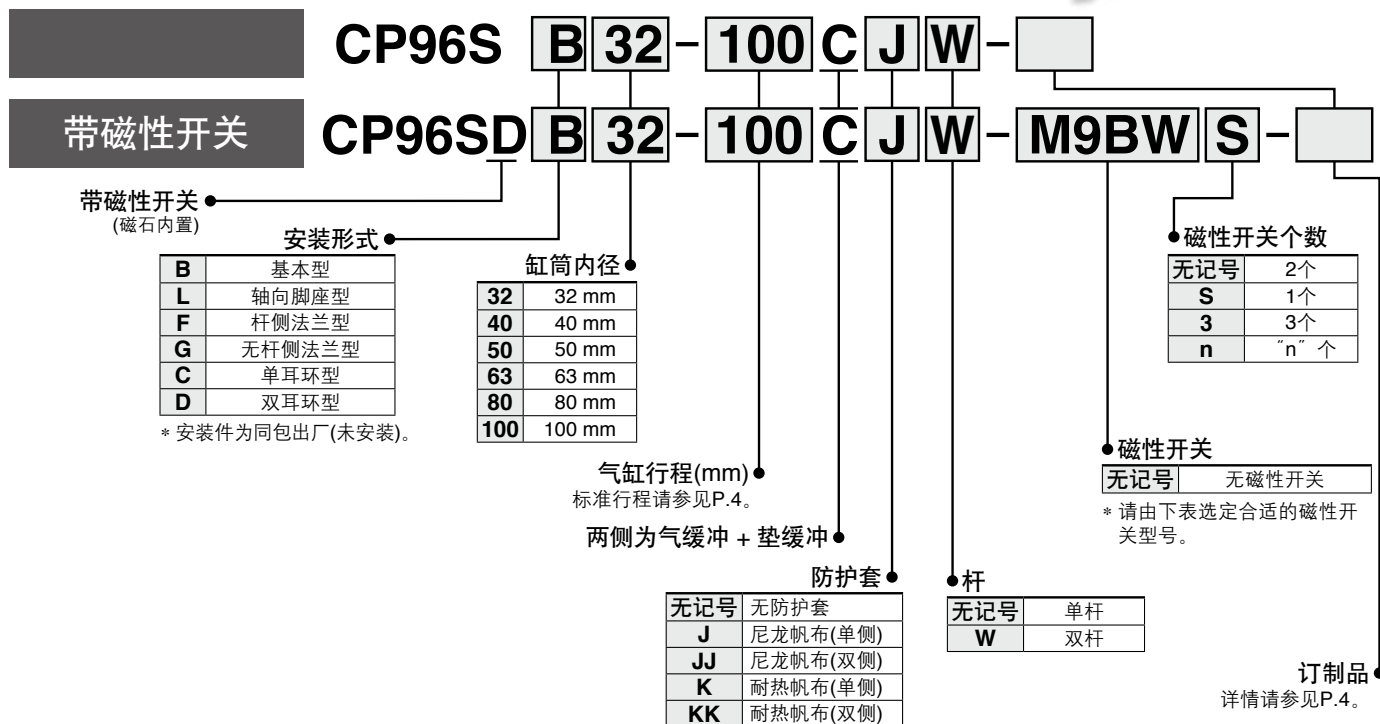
CP96S B 32 - 100 C J W -

带磁性开关 CP96SD B 32 - 100 C J W - M9BW S -

带磁性开关
(磁石内置)

安装形式

| B | 基本型 |
|---|---|
| L | 轴向脚座型 |
| F | 杆侧法兰型 |
| G | 无杆侧法兰型 |
| C | 单耳环型 |
| D | 双耳环型 |

* 安装件为同包出厂(未安装)。

缸筒内径

| 32 | 32 mm |
|---|---|
| 40 | 40 mm |
| 50 | 50 mm |
| 63 | 63 mm |
| 80 | 80 mm |
| 100 | 100 mm |

气缸行程(mm)
标准行程请参见P.4。

两侧为气缓冲 + 垫缓冲

防护套

| 无记号 | 无防护套 |
|---|---|
| J | 尼龙帆布(单侧) |
| JJ | 尼龙帆布(双侧) |
| K | 耐热帆布(单侧) |
| KK | 耐热帆布(双侧) |

杆

| 无记号 | 单杆 |
|---|---|
| W | 双杆 |

磁性开关个数

| 无记号 | 2个 |
|---|---|
| S | 1个 |
| 3 | 3个 |
| n | ˝n˝ 个 |

磁性开关

| 无记号 | 无磁性开关 |
|---|---|

* 请由下表选定合适的磁性开关型号。

订制品
详情请参见P.4。